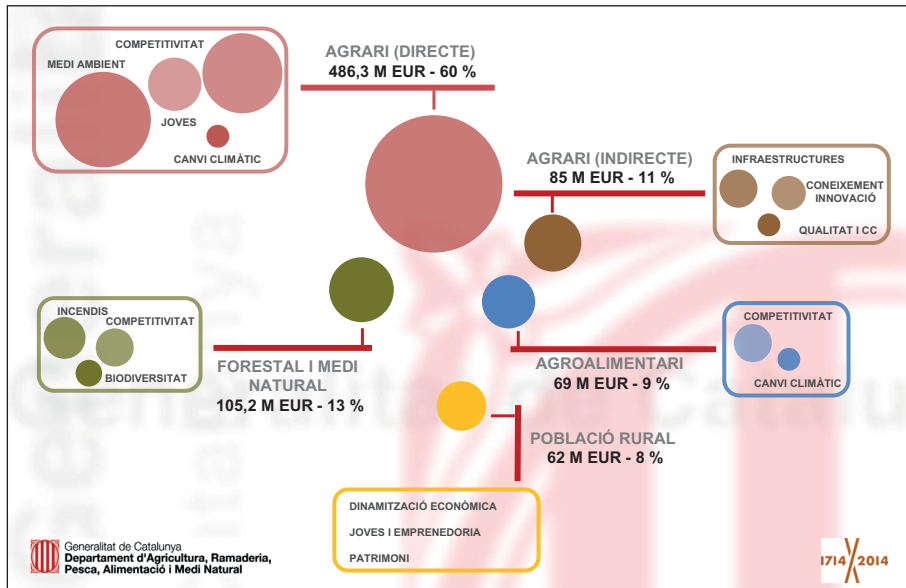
COMPETITIVITAT

MEDI AMBIENT

JOVES

CANVI CLIMÀTIC

AGRARI (DIRECTE)
486,3 M EUR - 60 %

AGRARI (INDIRECTE)
85 M EUR - 11 %

INFRAESTRUCTURES

CONEIXEMENT INNOVACIÓ

QUALITAT I CC

INCENDIS

COMPETITIVITAT

BIODIVERSITAT

FORESTAL I MEDI NATURAL
105,2 M EUR - 13 %

COMPETITIVITAT

CANVI CLIMÀTIC

AGROALIMENTARI
69 M EUR - 9 %

POBLACIÓ RURAL
62 M EUR - 8 %

DINAMITZACIÓ ECONÒMICA

JOVES I EMPRENEDORIA

PATRIMONI

Generalitat de Catalunya
Departament d'Agricultura, Ramaderia, Pesca, Alimentació i Medi Natural

1714 2014